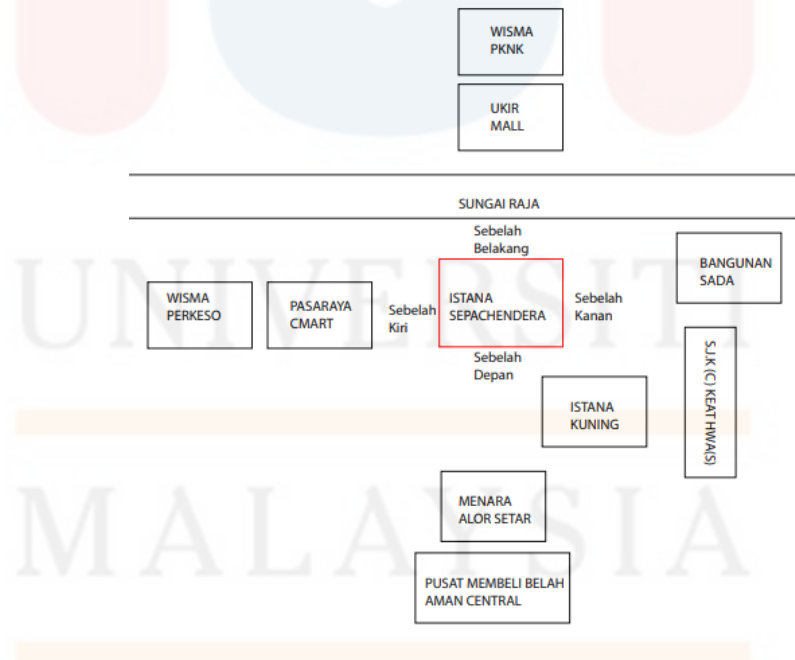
WISMA PKNK

UKIR MALL

SUNGAI RAJA

Sebelah Belakang

BANGUNAN SADA

WISMA PERKESO

PASARAYA CMART

Sebelah Kiri

ISTANA SEPACHENDERA

Sebelah Kanan

S.J.K (C) KEAT HWA(S)

Sebelah Depan

ISTANA KUNING

MENARA ALOR SETAR

PUSAT MEMBELI BELAH AMAN CENTRAL

UNIVERSITI MALAYSIA